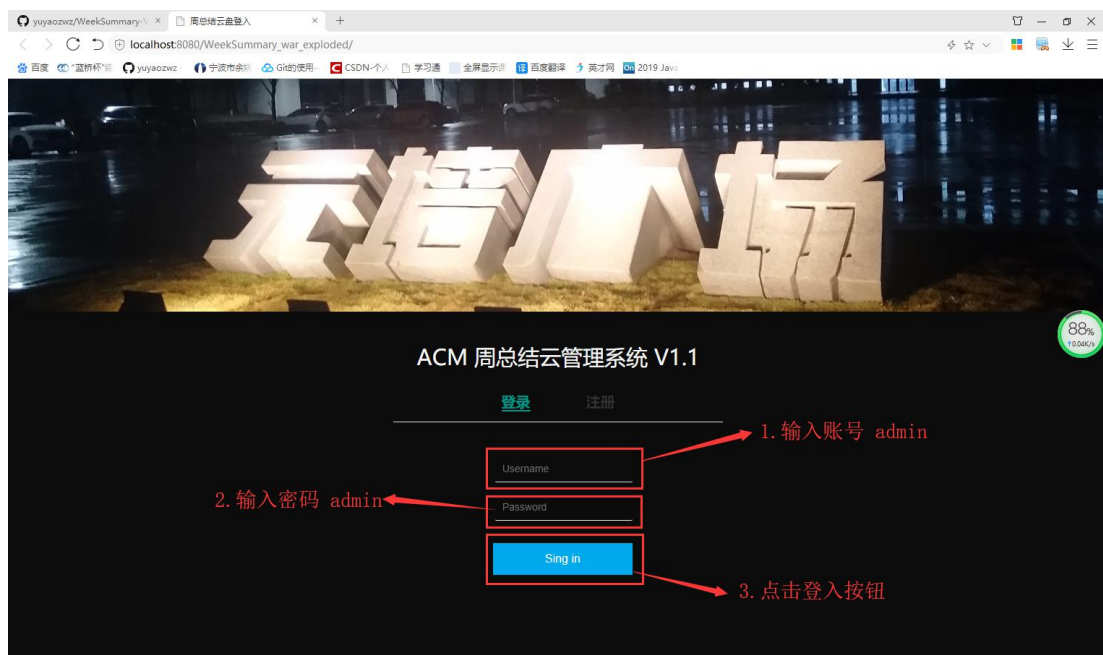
yuyaozwz/WeekSummary-\ × 周总结云盘登入 × +

localhost:8080/WeekSummary_war_exploded/

百度 "蓝桥杯"; yuyaozwz 宁波市余 Git的使用 CSDN-个人 学习通 全屏显示 百度翻译 英才网 2019 Java

88%
↑0.04K/s

ACM 周总结云管理系统 V1.1

登录 注册

Username

Password

Sing in

1.输入账号 admin

2.输入密码 admin

3.点击登入按钮